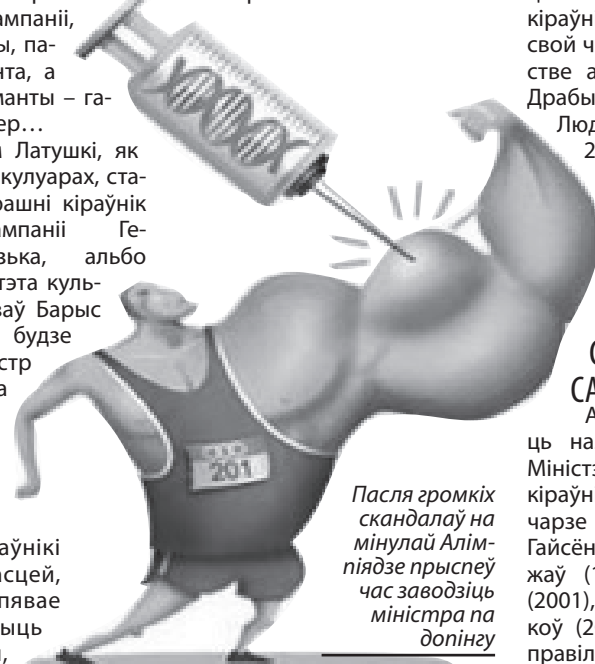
кампаніі,
ы, па-
нта, а
манты – га-
ер…
а Латушкі, як
кулуарах, ста-
рашні кіраўнік
кампаніі Ге-
зька, альбо
гэта куль-
заў Барыс
будзе
стр
а

аўнікі
асцей,
пявае
ыць
),

кіраўн
свой ч
стве а
Драбы
Люд
2

201

Пасля гучкіх скандалаў на мінулай Алімпіядзе прыспеў час заводзіць міністра па допінгу

С
СА
А
ць на
Мініс
кіраўн
чарзе
Гайсён
жаў (
(2001),
коў (2
правіл